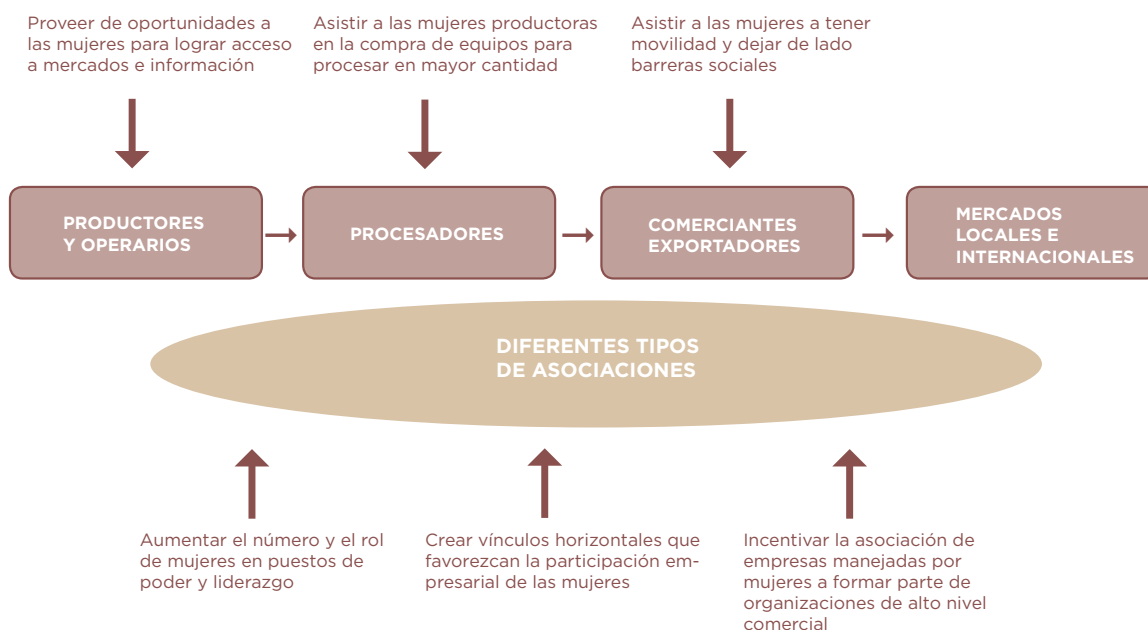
Proveer de oportunidades a las mujeres para lograr acceso a mercados e información

Asistir a las mujeres productoras en la compra de equipos para procesar en mayor cantidad

Asistir a las mujeres a tener movilidad y dejar de lado barreras sociales

PRODUCTORES Y OPERARIOS

PROCESADORES

COMERCIANTES EXPORTADORES

MERCADOS LOCALES E INTERNACIONALES

DIFERENTES TIPOS DE ASOCIACIONES

Aumentar el número y el rol de mujeres en puestos de poder y liderazgo

Crear vínculos horizontales que favorezcan la participación empresarial de las mujeres

Incentivar la asociación de empresas manejadas por mujeres a formar parte de organizaciones de alto nivel comercial